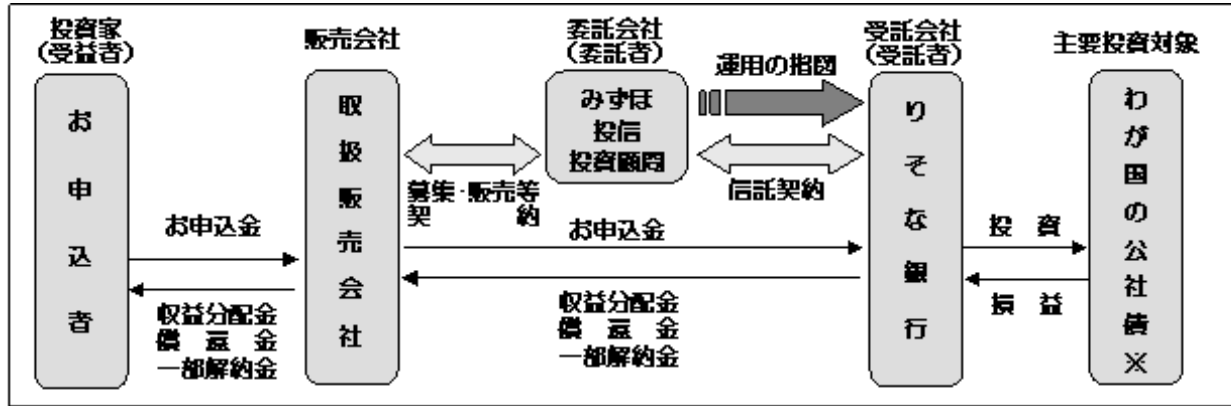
投資家
(受益者)

お
申
込
者

販売会社

取
扱
販
売
会
社

委託会社
(委託者)

みずほ
投信
投資顧問

受託会社
(受託者)

り
そ
な
銀
行

主要投資対象

わ
が
国
の
公
社
債
※

運用の指図

募集·販売等
契　約

信託契約

お申込金

お申込金

収益分配金
償還金
一部解約金

収益分配金
償還金
一部解約金

投資

損益